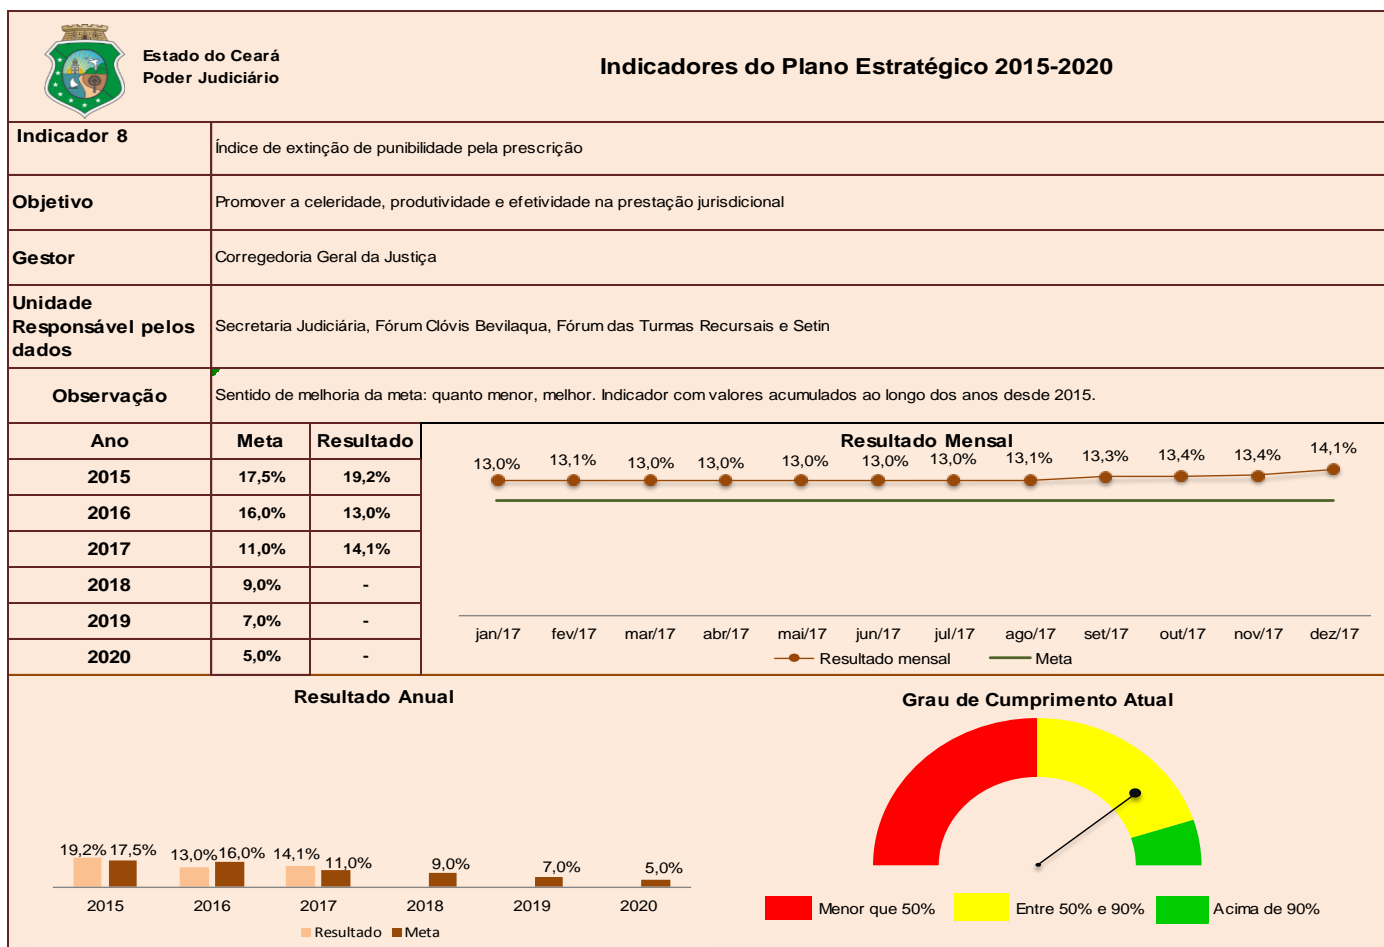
Estado do Ceará
Poder Judiciário

Indicadores do Plano Estratégico 2015-2020

| Indicador 8 | Índice de extinção de punibilidade pela prescrição |
|---|---|
| Objetivo | Promover a celeridade, produtividade e efetividade na prestação jurisdicional |
| Gestor | Corregedoria Geral da Justiça |
| Unidade Responsável pelos dados | Secretaria Judiciária, Fórum Clóvis Bevilaqua, Fórum das Turmas Recursais e Setin |
| Observação | Sentido de melhoria da meta: quanto menor, melhor. Indicador com valores acumulados ao longo dos anos desde 2015. |

| Ano | Meta | Resultado |
|---|---|---|
| 2015 | 17,5% | 19,2% |
| 2016 | 16,0% | 13,0% |
| 2017 | 11,0% | 14,1% |
| 2018 | 9,0% | - |
| 2019 | 7,0% | - |
| 2020 | 5,0% | - |

Resultado Mensal
13,0% 13,1% 13,0% 13,0% 13,0% 13,0% 13,0% 13,1% 13,3% 13,4% 13,4% 14,1%
jan/17 fev/17 mar/17 abr/17 mai/17 jun/17 jul/17 ago/17 set/17 out/17 nov/17 dez/17
Resultado mensal Meta

Resultado Anual
19,2% 17,5% 13,0% 16,0% 14,1% 11,0% 9,0% 7,0% 5,0%
2015 2016 2017 2018 2019 2020
Resultado Meta

Grau de Cumprimento Atual
Menor que 50% Entre 50% e 90% Acima de 90%